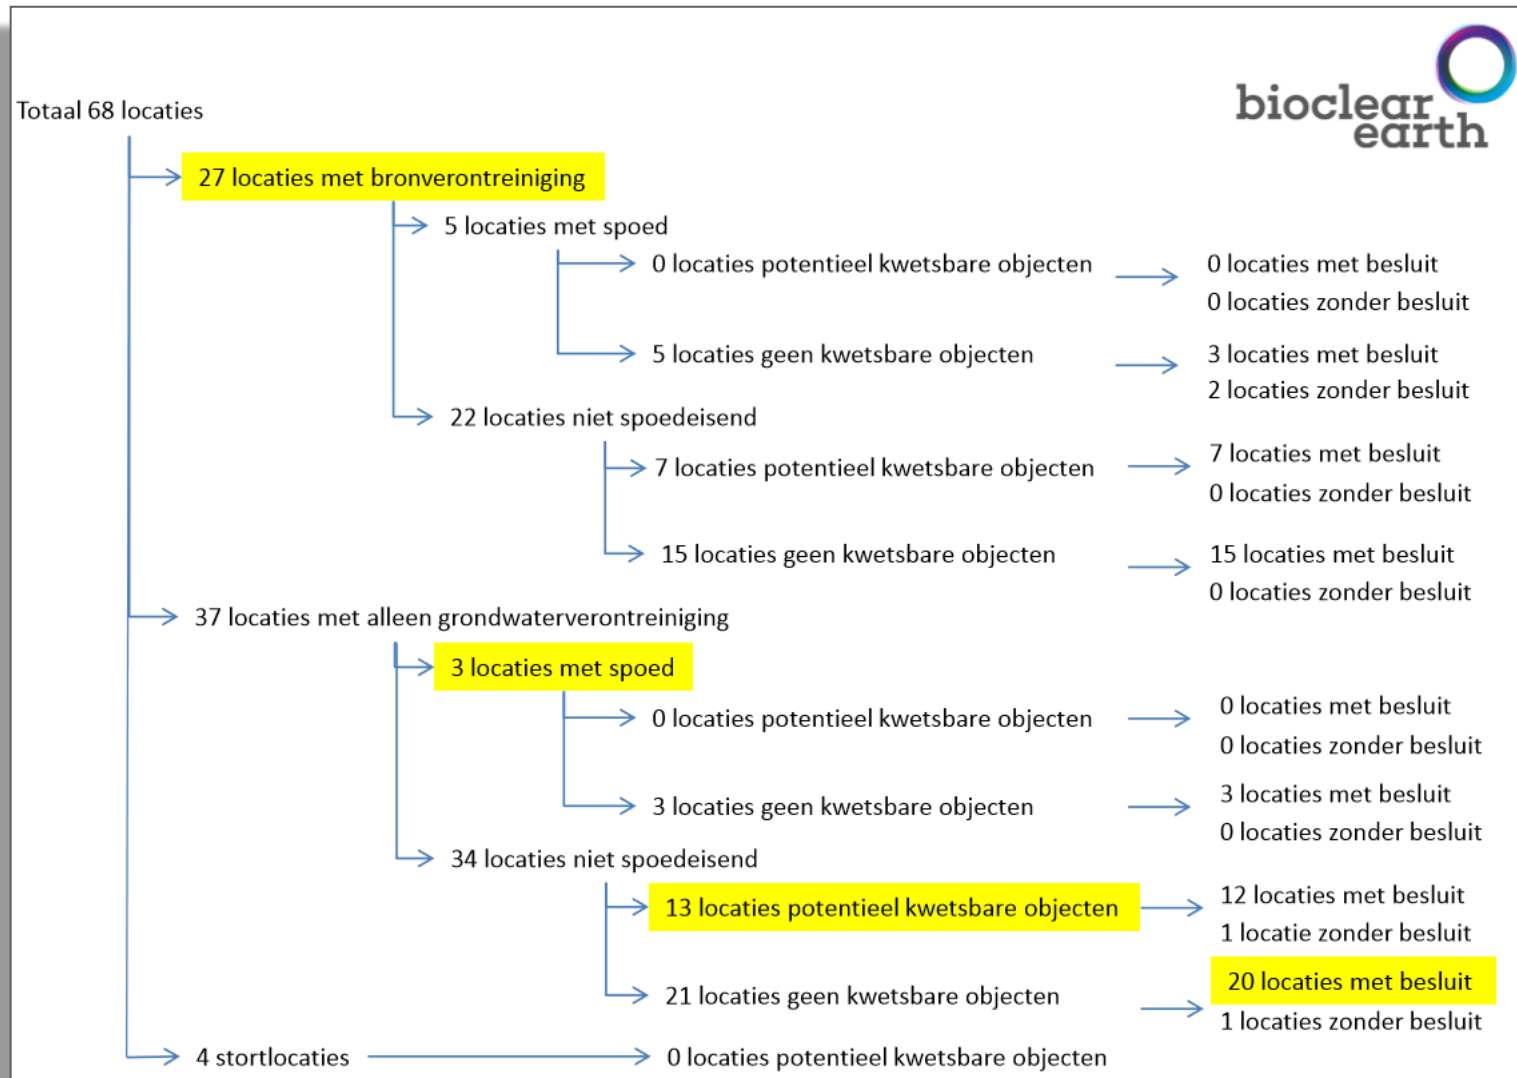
Totaal 68 locaties

bioclear earth

27 locaties met bronverontreiniging

5 locaties met spoed

0 locaties potentieel kwetsbare objecten

0 locaties met besluit
0 locaties zonder besluit

5 locaties geen kwetsbare objecten

3 locaties met besluit
2 locaties zonder besluit

22 locaties niet spoedeisend

7 locaties potentieel kwetsbare objecten

7 locaties met besluit
0 locaties zonder besluit

15 locaties geen kwetsbare objecten

15 locaties met besluit
0 locaties zonder besluit

37 locaties met alleen grondwaterverontreiniging

3 locaties met spoed

0 locaties potentieel kwetsbare objecten

0 locaties met besluit
0 locaties zonder besluit

3 locaties geen kwetsbare objecten

3 locaties met besluit
0 locaties zonder besluit

34 locaties niet spoedeisend

13 locaties potentieel kwetsbare objecten

12 locaties met besluit
1 locatie zonder besluit

21 locaties geen kwetsbare objecten

20 locaties met besluit
1 locaties zonder besluit

4 stortlocaties

0 locaties potentieel kwetsbare objecten